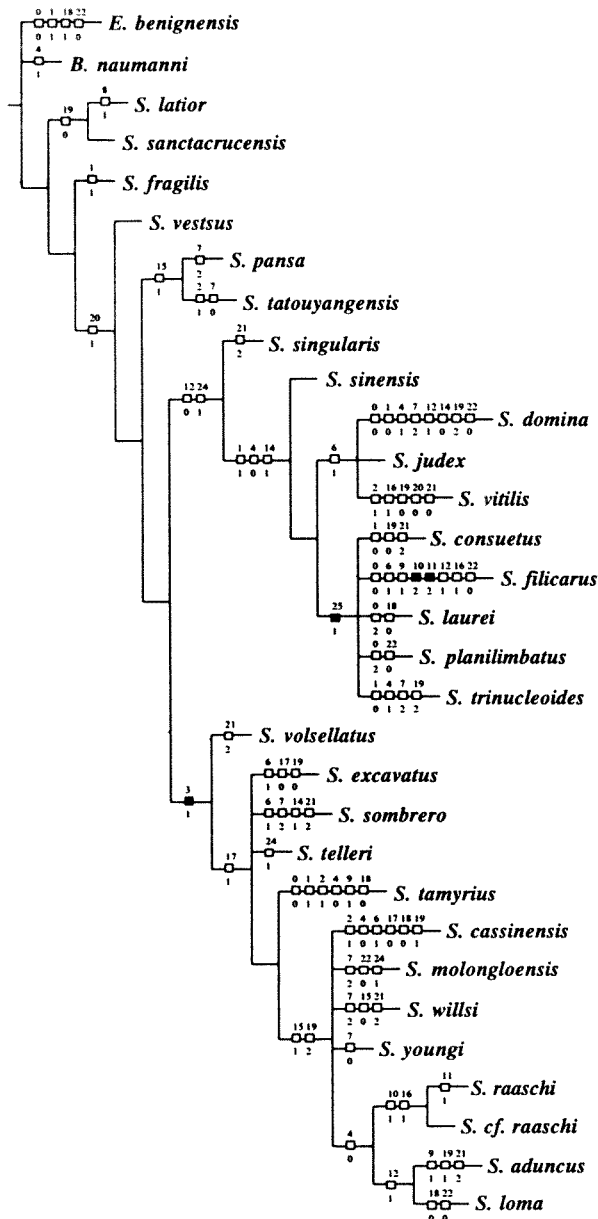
0 1 18 22
0 1 1 0
E. benignensis
4
1
B. naumanni
19
0
8
1
S. latior
S. sanctacrucensis
1
1
S. fragilis
S. vestsus
15
1
7
2
S. pansa
2 7
1 0
S. tatouyangensis
20
1
21
2
S. singularis
12 24
0 1
S. sinensis
1 4 14
1 0 1
6
1
0 1 4 7 12 14 19 22
0 0 1 2 1 0 2 0
S. domina
S. judex
2 16 19 20 21
1 1 0 0 0
S. vitilis
1 19 21
0 0 2
S. consuetus
0 6 9 10 11 12 16 22
0 1 1 2 2 1 1 0
S. filicarus
25
1
0 18
2 0
S. laurei
0 22
2 0
S. planilimbatus
1 4 7 19
0 1 2 2
S. trinucleoides
21
2
S. volsellatus
3
1
6 17 19
1 0 0
S. excavatus
6 7 14 21
1 2 1 2
S. sombrero
17
1
24
1
S. telleri
0 1 2 4 9 18
0 1 1 0 1 0
S. tamyrius
2 4 6 17 18 19
1 0 1 0 0 1
S. cassinensis
7 22 24
2 0 1
S. molongloensis
7 15 21
2 0 2
S. willsi
15 19
1 2
7
0
S. youngi
10 16
1 1
11
1
S. raaschi
S. cf. raaschi
4
0
12
1
9 19 21
1 1 2
S. aduncus
18 22
0 0
S. loma